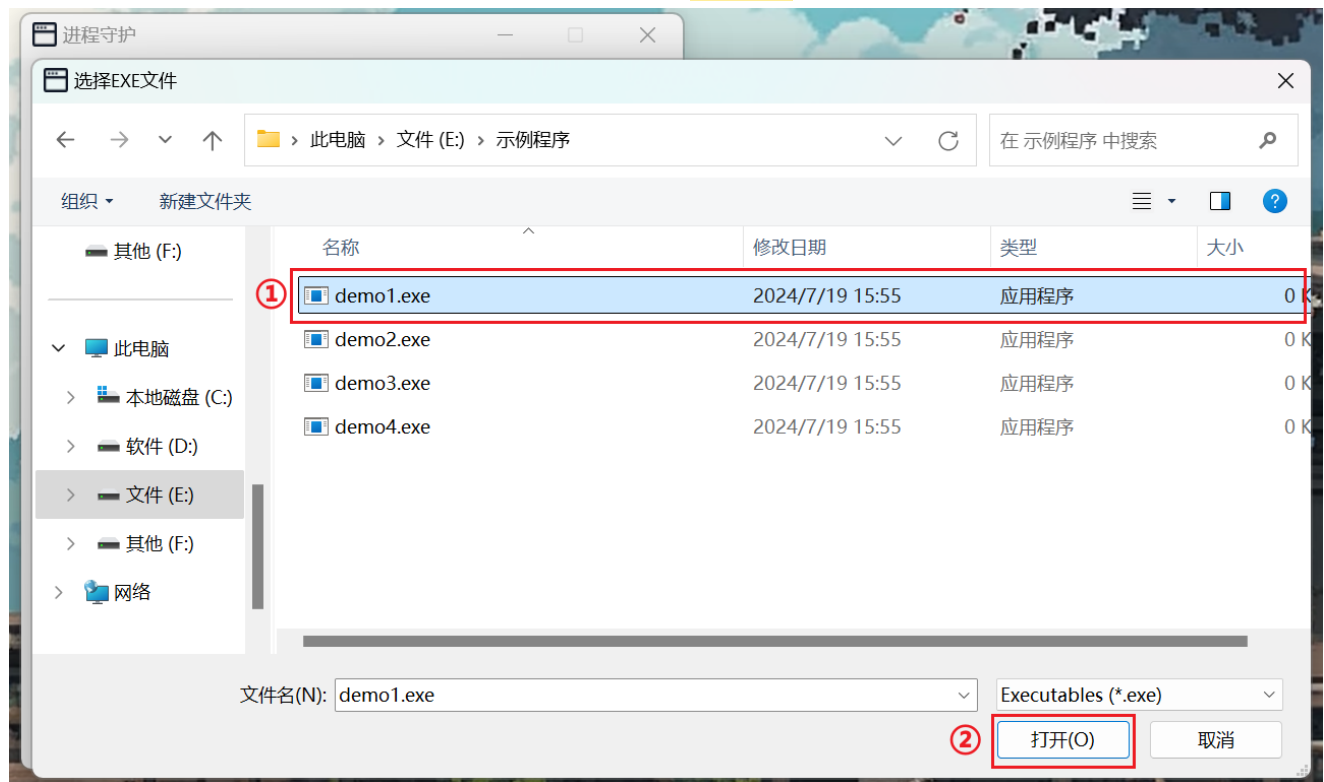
进程守护

选择EXE文件

› 此电脑 › 文件 (E:) › 示例程序

在 示例程序 中搜索

组织 ▾ 新建文件夹

其他 (F:)

此电脑

本地磁盘 (C:)

软件 (D:)

文件 (E:)

其他 (F:)

网络

| 名称 | 修改日期 | 类型 | 大小 |
|---|---|---|---|
| demo1.exe | 2024/7/19 15:55 | 应用程序 | 0 K |
| demo2.exe | 2024/7/19 15:55 | 应用程序 | 0 K |
| demo3.exe | 2024/7/19 15:55 | 应用程序 | 0 K |
| demo4.exe | 2024/7/19 15:55 | 应用程序 | 0 K |

①

文件名(N): demo1.exe

Executables (*.exe)

②

打开(O)

取消